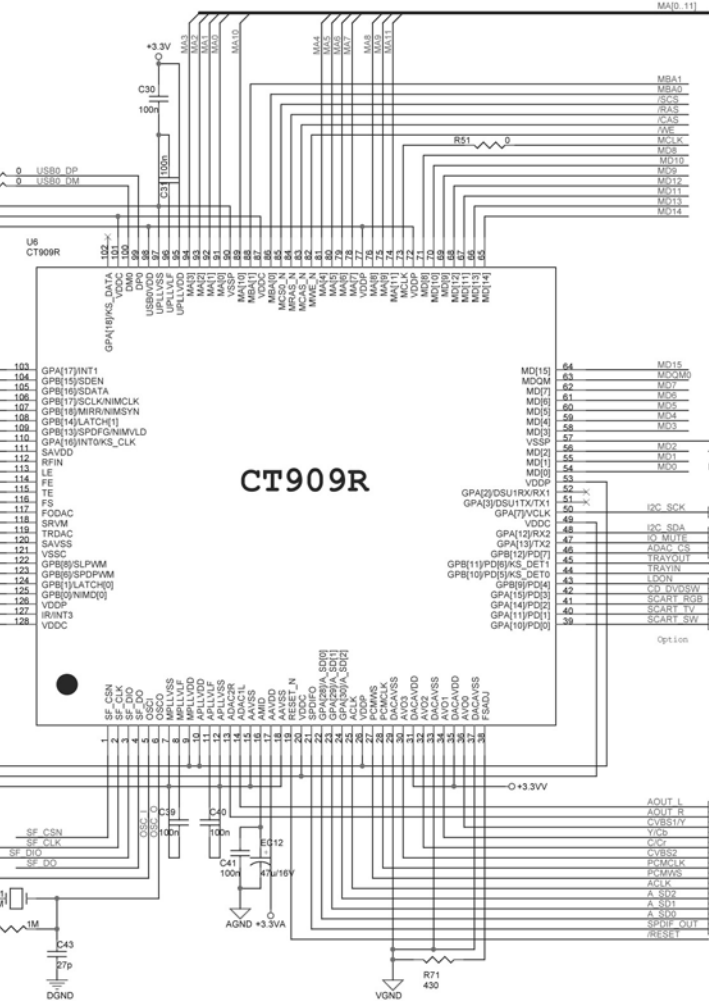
MA[0..11]

+3.3V

MA3 MA2 MA1 MA0 MA10 MA4 MA5 MA6 MA7 MA8 MA9 MA11

C30
100n

MBA1
MBA0
/SCS
/RAS
/CAS
/WE
MCLK
MD8
MD10
MD9
MD12
MD11
MD13
MD14

R51 0

0 USB0_DP
0 USB0_DM

C31 100n

U6
CT909R

102 101 100 99 98 97 96 95 94 93 92 91 90 89 88 87 86 85 84 83 82 81 80 79 78 77 76 75 74 73 72 71 70 69 68 67 66 65

GPA[18]/KS_DATA VDDC DM0 DP0 USB0VDD USB0VSS UPLLVSS UPLLVLF UPLLVDD MA[3] MA[2] MA[1] MA[0] VSSP MA[10] MBA[1] VDDC MBA[0] MCS0_N MRAS_N MCAS_N MWE_N MA[4] MA[5] MA[6] MA[7] VDDP MA[8] MA[9] MA[11] MCLK VDDP MD[8] MD[10] MD[9] MD[12] MD[11] MD[13] MD[14]

103 GPA[17]/INT1
104 GPB[15]/SDEN
105 GPB[16]/SDATA
106 GPB[17]/SCLK/NIMCLK
107 GPB[18]/MIRR/NIMSYN
108 GPB[14]/LATCH[1]
109 GPB[13]/SPDFG/NIMVLD
110 GPA[16]/INT0/KS_CLK
111 SAVDD
112 RFIN
113 LE
114 FE
115 TE
116 FS
117 FODAC
118 SRVM
119 TRDAC
120 SAVSS
121 VSSC
122 GPB[8]/SLPWM
123 GPB[6]/SPDPWM
124 GPB[1]/LATCH[0]
125 GPB[0]/NIMD[0]
126 VDDP
127 IR/INT3
128 VDDC

CT909R

MD[15] 64
MDQM 63
MD[7] 62
MD[6] 61
MD[5] 60
MD[4] 59
MD[3] 58
VSSP 57
MD[2] 56
MD[1] 55
MD[0] 54
VDDP 53
GPA[2]/DSU1RX/RX1 52
GPA[3]/DSU1TX/TX1 51
GPA[7]/VCLK 50
VDDC 49
GPA[12]/RX2 48
GPA[13]/TX2 47
GPB[12]/PD[7] 46
GPB[11]/PD[6]/KS_DET1 45
GPB[10]/PD[5]/KS_DET0 44
GPB[9]/PD[4] 43
GPA[15]/PD[3] 42
GPA[14]/PD[2] 41
GPA[11]/PD[1] 40
GPA[10]/PD[0] 39

MD15
MDQM0
MD7
MD6
MD5
MD4
MD3
MD2
MD1
MD0
I2C_SCK
I2C_SDA
IO_MUTE
ADAC_CS
TRAYOUT
TRAYIN
LDON
CD_DVDSW
SCART_RGB
SCART_TV
SCART_SW
Option

SF_CSN SF_CLK SF_DIO SF_DO OSCI OSCO MPLLVSS MPLLVLF MPLLVDD APLLVDD APLLVLF APLLVSS ADAC2R ADAC1L AAVSS AMID AAVDD AAVSS RESET_N VDDC SPDIFO GPA[28]/A_SD[0] GPA[29]/A_SD[1] GPA[30]/A_SD[2] ACLK VDDP PCMWS PCMCLK DACAVSS VVD3 DACAVDD AVO2 DACAVSS AVO1 DACAVDD AVO4 DACAVSS FSADJ

1 2 3 4 5 6 7 8 9 10 11 12 13 14 15 16 17 18 19 20 21 22 23 24 25 26 27 28 29 30 31 32 33 34 35 36 37 38

+3.3VV

C39 100n
C40 100n
EC12
C41 100n
47u/16V
AGND +3.3VA

OSCI OSCO
SF_CSN
SF_CLK
SF_DIO
SF_DO

1M
C43
27p
DGND

AOUT_L
AOUT_R
CVBS1/Y
Y/Cb
C/Cr
CVBS2
PCMCLK
PCMWS
ACLK
A_SD2
A_SD1
A_SD0
SPDIF_OUT
/RESET

R71
430
VGND